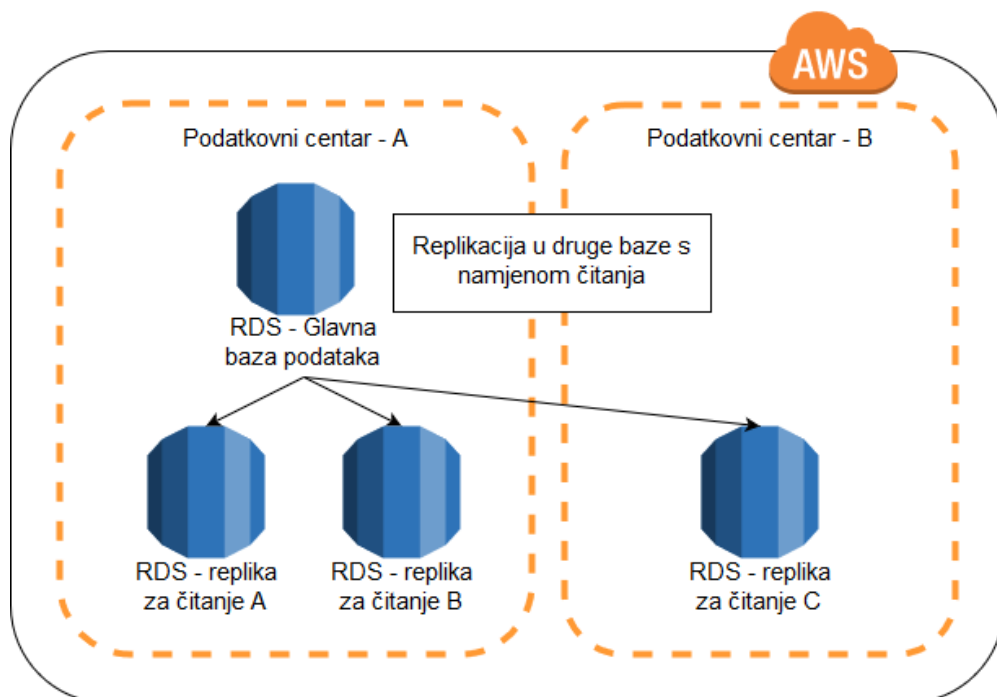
AWS

Podatkovni centar - A

Podatkovni centar - B

Replikacija u druge baze s namjenom čitanja

RDS - Glavna baza podataka

RDS - replika za čitanje A

RDS - replika za čitanje B

RDS - replika za čitanje C